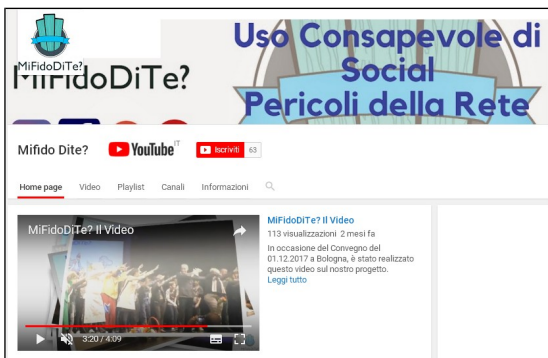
MiFidoDiTe?

MiFidoDiTe?

Uso Consapevole di Social
Pericoli della Rete

Mifido Dite? YouTube IT Iscriviti 63

Home page Video Playlist Canali Informazioni

MiFidoDiTe? Il Video

3:20 / 4:09

MiFidoDiTe? Il Video
113 visualizzazioni 2 mesi fa
In occasione del Convegno del 01.12.2017 a Bologna, è stato realizzato questo video sul nostro progetto.
Leggi tutto